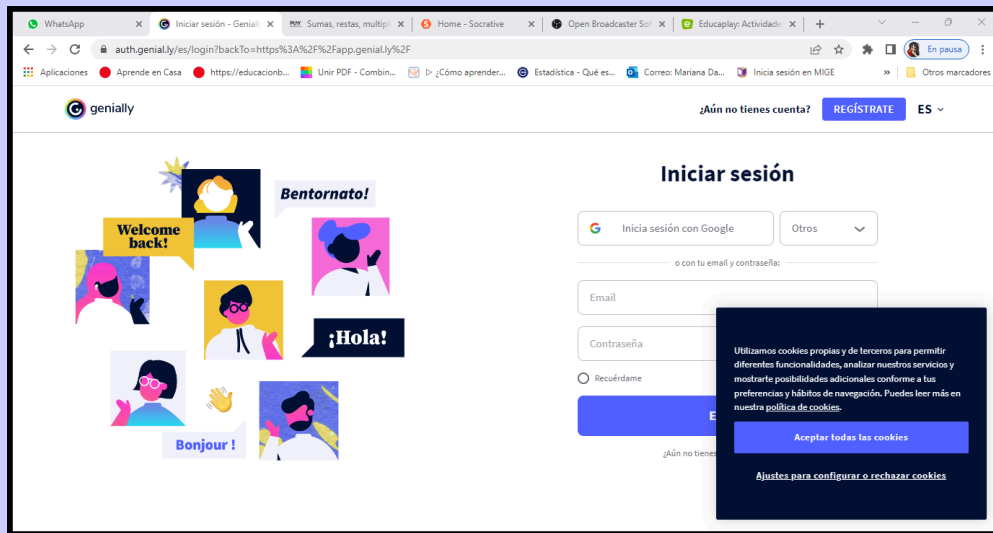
WhatsApp | Iniciar sesión - Genially | Sumas, restas, multipli | Home - Socrative | Open Broadcaster Sof | Educaplay: Actividade | +

auth.genial.ly/es/login?backTo=https%3A%2F%2Fapp.genial.ly%2F

En pausa

Aplicaciones | Aprende en Casa | https://educacionb... | Unir PDF - Combin... | ▷ ¿Cómo aprender... | Estadística - Qué es... | Correo: Mariana Da... | Inicia sesión en MIGE | » | Otros marcadores

genially

¿Aún no tienes cuenta? REGÍSTRATE ES

Welcome back!

Bentornato!

¡Hola!

Bonjour !

Iniciar sesión

Inicia sesión con Google

Otros

o con tu email y contraseña:

Email

Contraseña

Recuérdame

E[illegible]

¿Aún no tienes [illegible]

Utilizamos cookies propias y de terceros para permitir diferentes funcionalidades, analizar nuestros servicios y mostrarte posibilidades adicionales conforme a tus preferencias y hábitos de navegación. Puedes leer más en nuestra política de cookies.

Aceptar todas las cookies

Ajustes para configurar o rechazar cookies